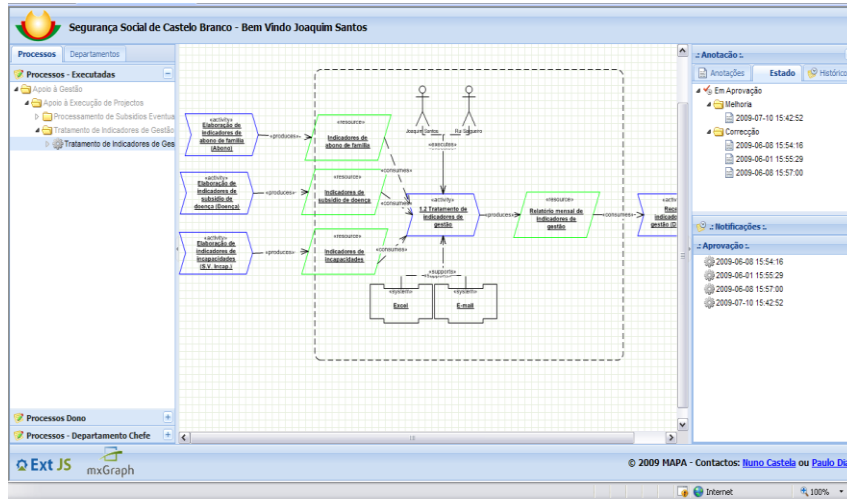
Segurança Social de Castelo Branco - Bem Vindo Joaquim Santos

Processos Departamentos

Processos - Executadas

Apoio à Gestão
Apoio à Execução de Projectos
Processamento de Subsídios Eventua
Tratamento de Indicadores de Gestão
Tratamento de Indicadores de Ges

«activity» Elaboração de indicadores de abono de família (Abono)

«produces»

«resource» Indicadores de abono de família

«activity» Elaboração de indicadores de subsídio de doença (Doença)

«produces»

«resource» Indicadores de subsídio de doença

«activity» Elaboração de indicadores de incapacidades (S.V. Incap.)

«produces»

«resource» Indicadores de incapacidades

Joaquim Santos

Rui Sequeiro

«executes»

«consumes»

«consumes»

«consumes»

«activity» 1.2 Tratamento de indicadores de gestão

«produces»

«resource» Relatório mensal de indicadores de gestão

«consumes»

«activi Rece indicado gestão (D

«supports»

«system» Excel

«system» E-mail

Processos Dono

Processos - Departamento Chefe

Anotação

Anotações Estado Histórico

Em Aprovação
Melhoria
2009-07-10 15:42:52
Correcção
2009-06-08 15:54:16
2009-06-01 15:55:29
2009-06-08 15:57:00

Notificações

Aprovação

2009-06-08 15:54:16
2009-06-01 15:55:29
2009-06-08 15:57:00
2009-07-10 15:42:52

Ext JS mxGraph

© 2009 MAPA - Contactos: Nuno Castela ou Paulo Di

Internet 100%